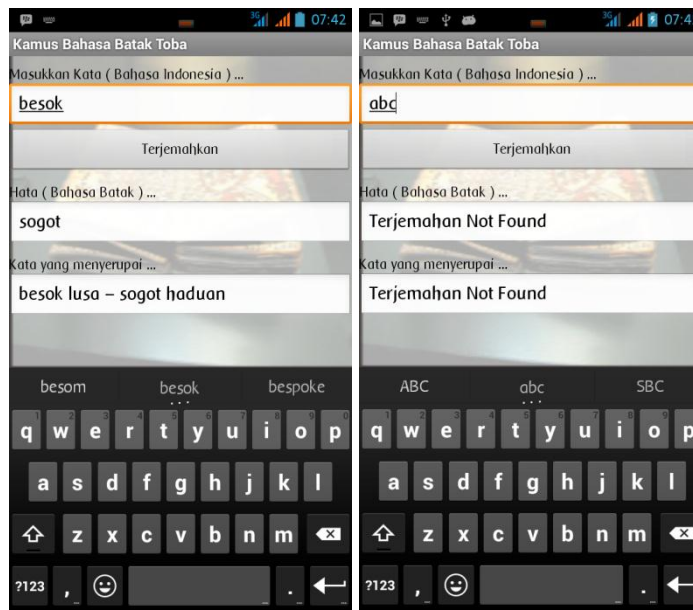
07:42
Kamus Bahasa Batak Toba
Masukkan Kata ( Bahasa Indonesia ) ...
besok
Terjemahkan
Hata ( Bahasa Batak ) ...
sogot
Kata yang menyerupai ...
besok lusa – sogot haduan
besom
besok
bespoke
q w e r t y u i o p
a s d f g h j k l
z x c v b n m
?123 , .

07:4
Kamus Bahasa Batak Toba
Masukkan Kata ( Bahasa Indonesia ) ...
abc
Terjemahkan
Hata ( Bahasa Batak ) ...
Terjemahan Not Found
Kata yang menyerupai ...
Terjemahan Not Found
ABC
abc
SBC
q w e r t y u i o p
a s d f g h j k l
z x c v b n m
?123 , .